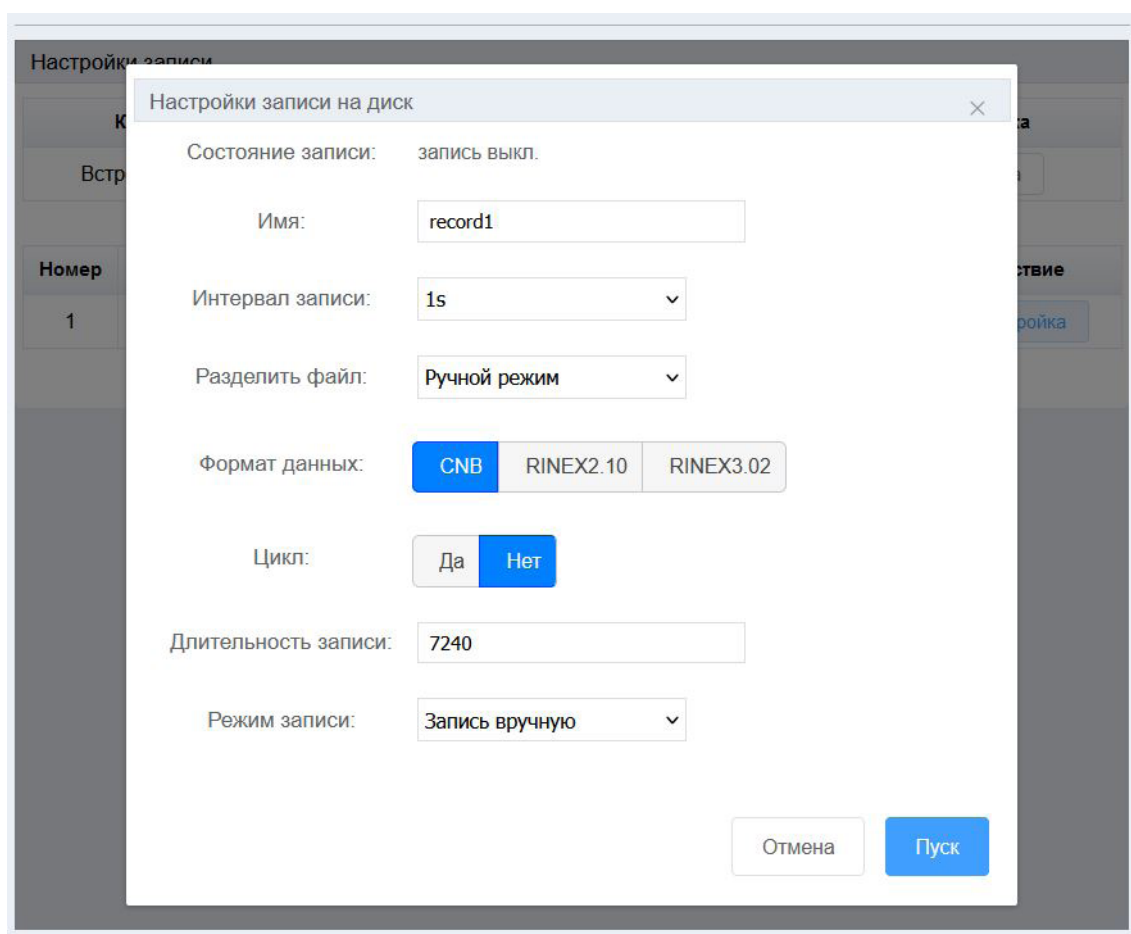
Настройки записи

К

Встр

Номер

1

а

а

ствие

ройка

Настройки записи на диск

×

Состояние записи: запись выкл.

Имя: record1

Интервал записи: 1s

Разделить файл: Ручной режим

Формат данных: CNB RINEX2.10 RINEX3.02

Цикл: Да Нет

Длительность записи: 7240

Режим записи: Запись вручную

Отмена

Пуск